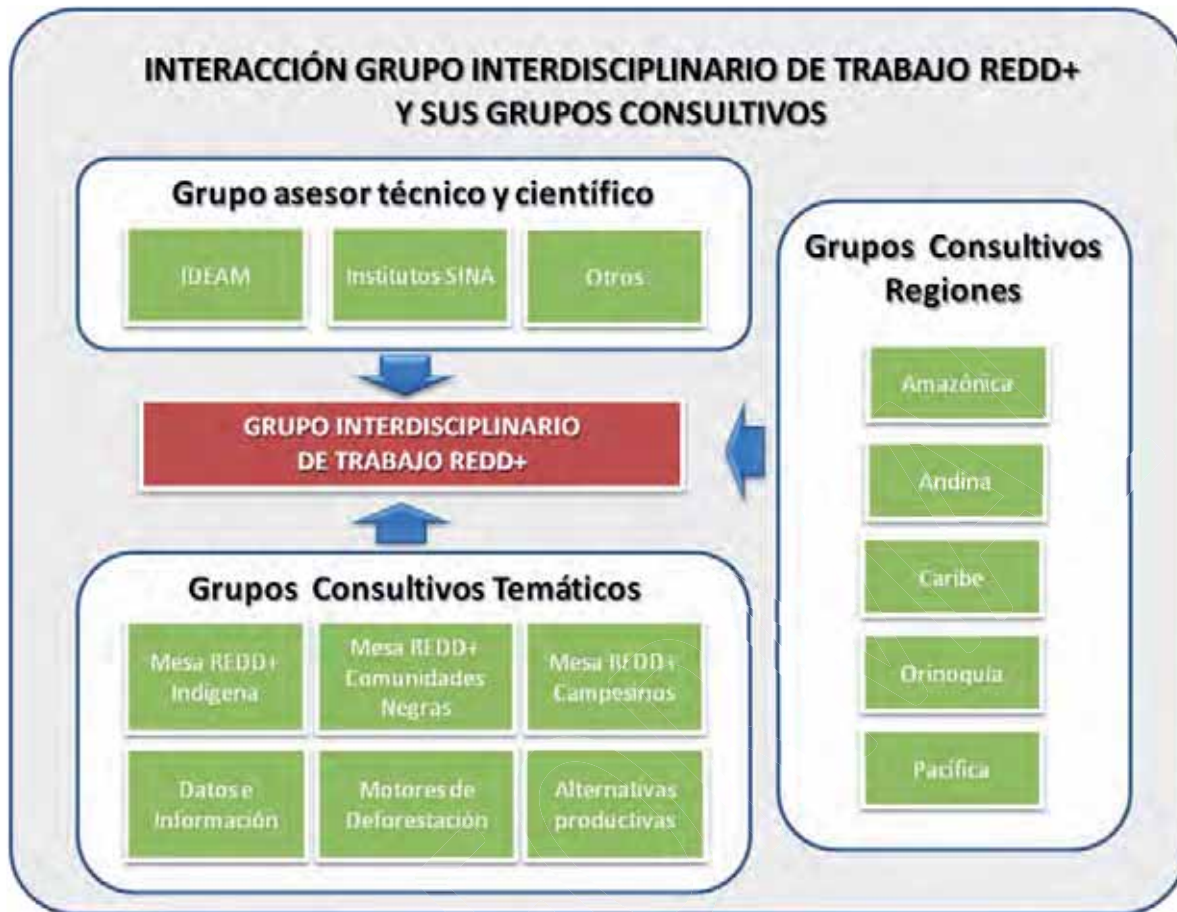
INTERACCIÓN GRUPO INTERDISCIPLINARIO DE TRABAJO REDD+ Y SUS GRUPOS CONSULTIVOS

Grupo asesor técnico y científico

IDEAM

Institutos SINA

Otros

GRUPO INTERDISCIPLINARIO DE TRABAJO REDD+

Grupos Consultivos Temáticos

Mesa REDD+ Indigena

Mesa REDD+ Comunidades Negras

Mesa REDD+ Campesinos

Datos e Información

Motores de Deforestación

Alternativas productivas

Grupos Consultivos Regiones

Amazónica

Andina

Caribe

Orinoquía

Pacífica